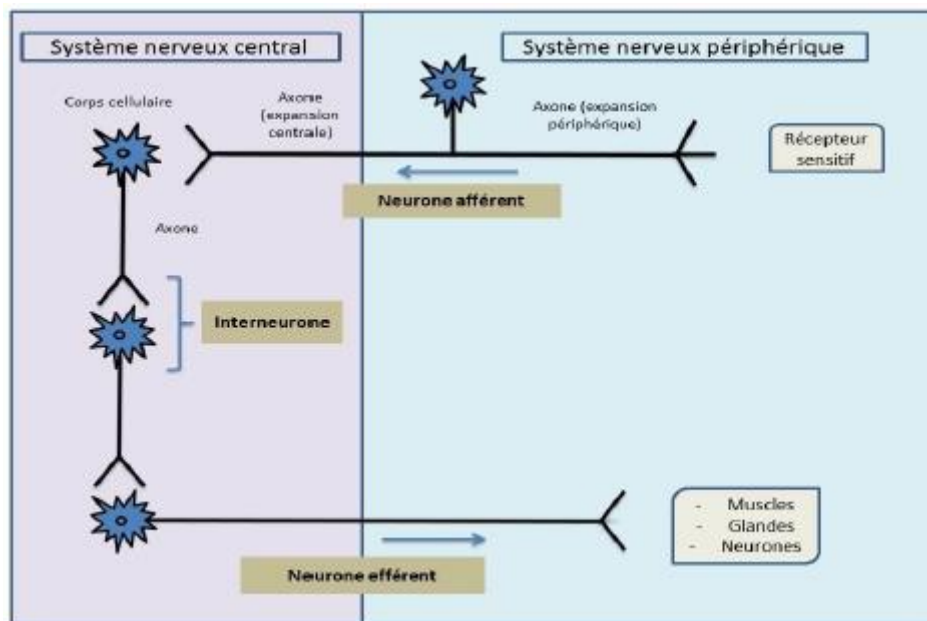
Système nerveux central

Système nerveux périphérique

Corps cellulaire

Axone (expansion centrale)

Axone (expansion périphérique)

Récepteur sensitif

Neurone afférent

Axone

Interneurone

- Muscles
- Glandes
- Neurones

Neurone efférent